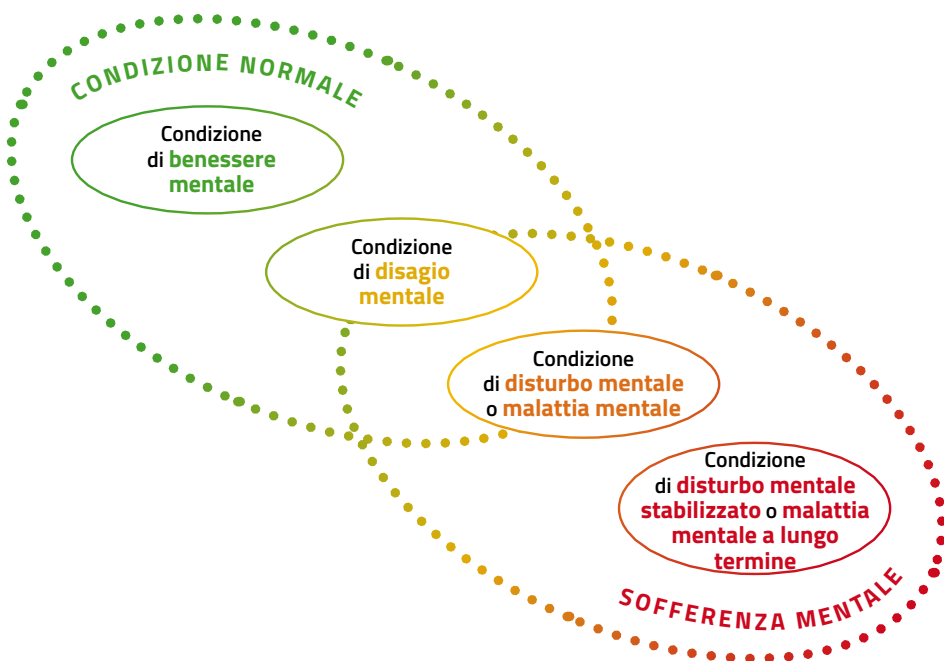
CONDIZIONE NORMALE

Condizione di benessere mentale

Condizione di disagio mentale

Condizione di disturbo mentale o malattia mentale

Condizione di disturbo mentale stabilizzato o malattia mentale a lungo termine

SOFFERENZA MENTALE